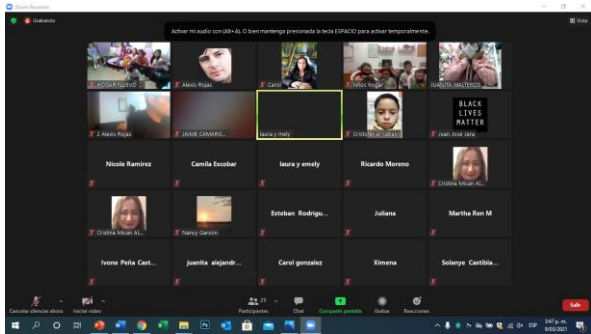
Zoom Reunión

Grabando

Vista

Activar mi audio con (Alt+A). O bien mantenga presionada la tecla ESPACIO para activar temporalmente.

HOGAR NUEVO

Alexis Rojas

Carol

niños hogar

JUANITA WALTEROS

2 Alexis Rojas

JAIME CAMARG...

laura y mely

Cristian el caball...

BLACK LIVES MATTER

Juan José Jara

Nicole Ramirez

Camila Escobar

laura y emely

Ricardo Moreno

Cristina Mican Al...

Cristina Mican Al...

Nancy Garzón

Esteban Rodrigu...

Juliana

Martha Ren M

Ivone Peña Cast...

juanita alejandr...

Carol gonzalez

Ximena

Solanye Castibla...

Cancelar silenciar ahora

Iniciar video

Participantes 21

Chat

Compartir pantalla

Grabar

Reacciones

Salir

ESP

3:47 p. m.
9/03/2021